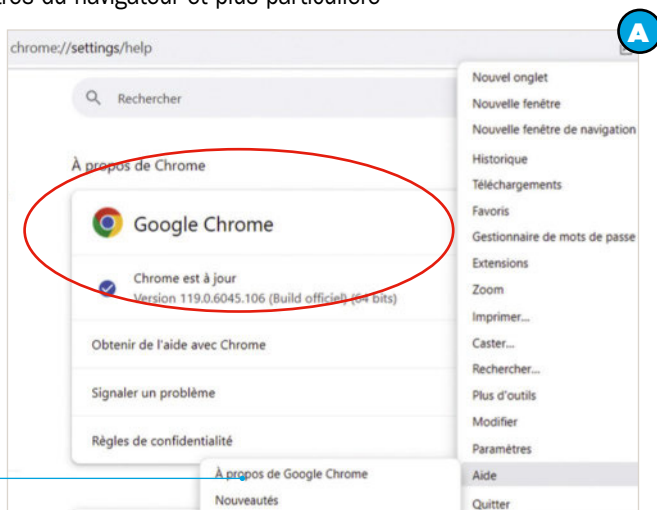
tres du navigateur et plus particulière

A

chrome://settings/help

Rechercher

À propos de Chrome

Google Chrome

Chrome est à jour
Version 119.0.6045.106 (Build officiel) (64 bits)

Obtenir de l'aide avec Chrome

Signaler un problème

Règles de confidentialité

À propos de Google Chrome
Nouveautés

Nouvel onglet
Nouvelle fenêtre
Nouvelle fenêtre de navigation
Historique
Téléchargements
Favoris
Gestionnaire de mots de passe
Extensions
Zoom
Imprimer...
Caster...
Rechercher...
Plus d'outils
Modifier
Paramètres
Aide
Quitter